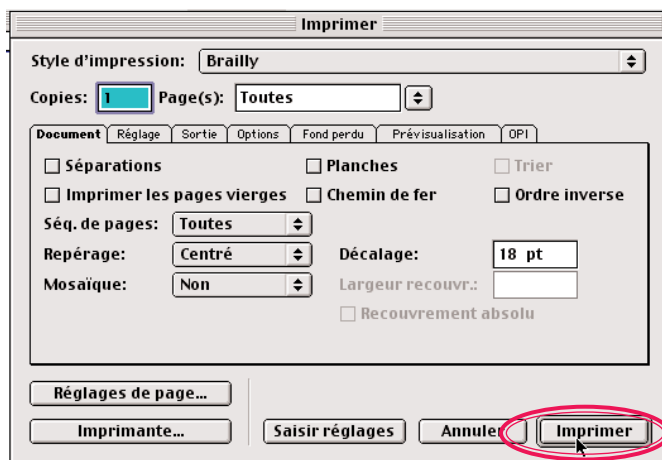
Imprimer

Style d'impression: Brailly

Copies: 1 Page(s): Toutes

Document | Réglage | Sortie | Options | Fond perdu | Prévisualisation | OPI

Séparations
Planches
Trier
Imprimer les pages vierges
Chemin de fer
Ordre inverse
Séq. de pages: Toutes
Repérage: Centré
Décalage: 18 pt
Mosaïque: Non
Largeur recouvr.:
Recouvrement absolu

Réglages de page...
Imprimante...
Saisir réglages
Annuler
Imprimer